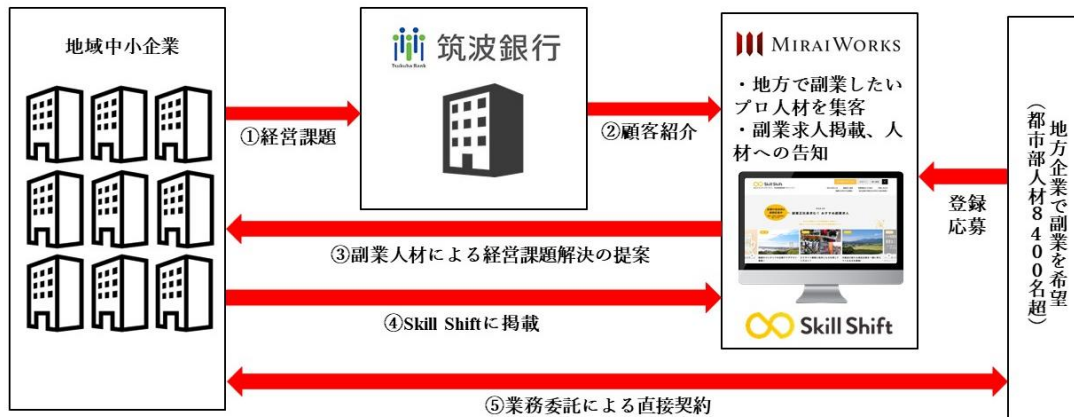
地域中小企業

Tsukuba Bank 筑波銀行

①経営課題

②顧客紹介

MIRAIWORKS

・地方で副業したいプロ人材を集客
・副業求人掲載、人材への告知

Skill Shift

③副業人材による経営課題解決の提案

④Skill Shiftに掲載

⑤業務委託による直接契約

登録
応募

地方企業で副業を希望
（都市部人材８４００名超）